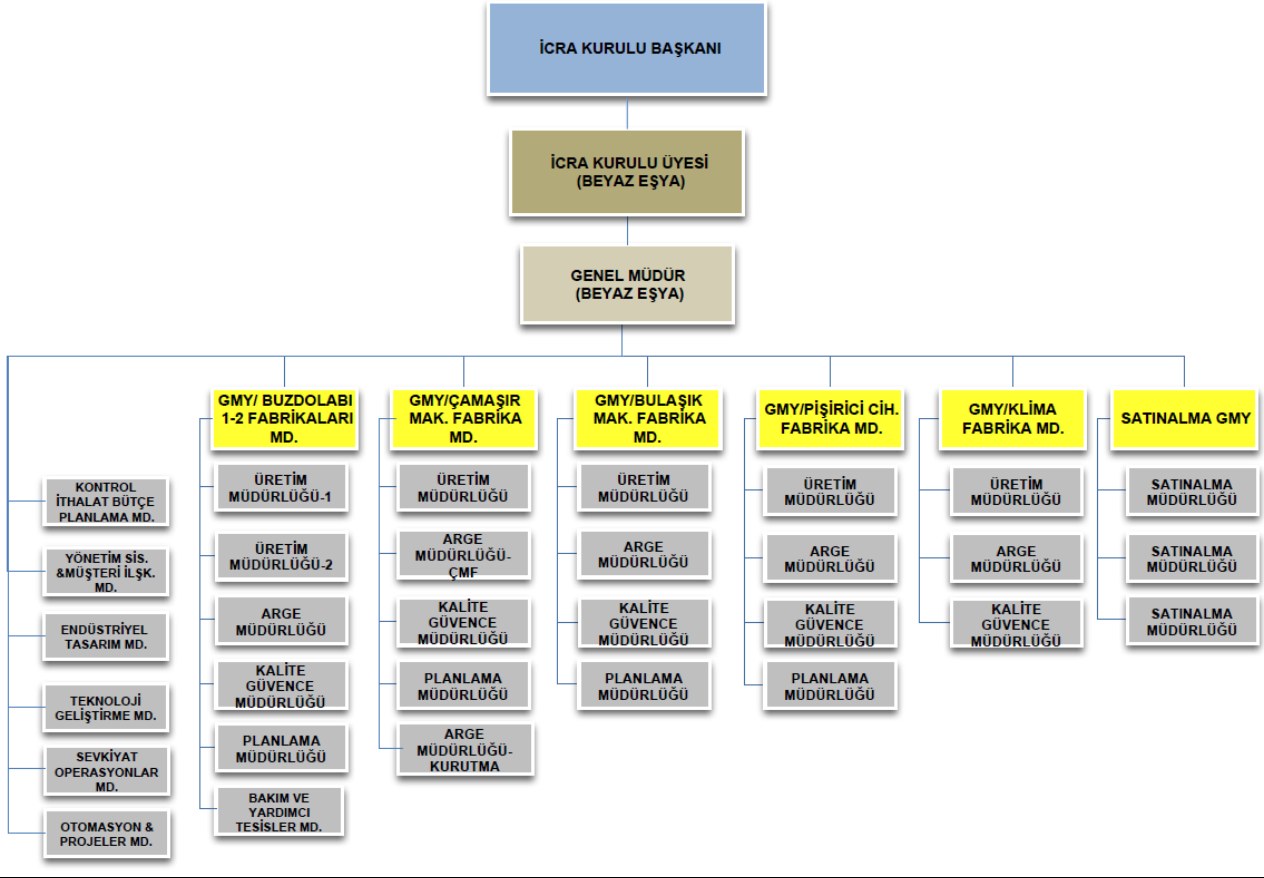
İCRA KURULU BAŞKANI

İCRA KURULU ÜYESİ (BEYAZ EŞYA)

GENEL MÜDÜR (BEYAZ EŞYA)

KONTROL İTHALAT BÜTÇE PLANLAMA MD.

YÖNETİM SİS. &MÜŞTERİ İLŞK. MD.

ENDÜSTRİYEL TASARIM MD.

TEKNOLOJİ GELİŞTİRME MD.

SEVKİYAT OPERASYONLAR MD.

OTOMASYON & PROJELER MD.

GMY/ BUZDOLABI 1-2 FABRİKALARI MD.

ÜRETİM MÜDÜRLÜĞÜ-1

ÜRETİM MÜDÜRLÜĞÜ-2

ARGE MÜDÜRLÜĞÜ

KALİTE GÜVENCE MÜDÜRLÜĞÜ

PLANLAMA MÜDÜRLÜĞÜ

BAKIM VE YARDIMCI TESİSLER MD.

GMY/ÇAMAŞIR MAK. FABRİKA MD.

ÜRETİM MÜDÜRLÜĞÜ

ARGE MÜDÜRLÜĞÜ-ÇMF

KALİTE GÜVENCE MÜDÜRLÜĞÜ

PLANLAMA MÜDÜRLÜĞÜ

ARGE MÜDÜRLÜĞÜ-KURUTMA

GMY/BULAŞIK MAK. FABRİKA MD.

ÜRETİM MÜDÜRLÜĞÜ

ARGE MÜDÜRLÜĞÜ

KALİTE GÜVENCE MÜDÜRLÜĞÜ

PLANLAMA MÜDÜRLÜĞÜ

GMY/PİŞİRİCİ CİH. FABRİKA MD.

ÜRETİM MÜDÜRLÜĞÜ

ARGE MÜDÜRLÜĞÜ

KALİTE GÜVENCE MÜDÜRLÜĞÜ

PLANLAMA MÜDÜRLÜĞÜ

GMY/KLİMA FABRİKA MD.

ÜRETİM MÜDÜRLÜĞÜ

ARGE MÜDÜRLÜĞÜ

KALİTE GÜVENCE MÜDÜRLÜĞÜ

SATINALMA GMY

SATINALMA MÜDÜRLÜĞÜ

SATINALMA MÜDÜRLÜĞÜ

SATINALMA MÜDÜRLÜĞÜ